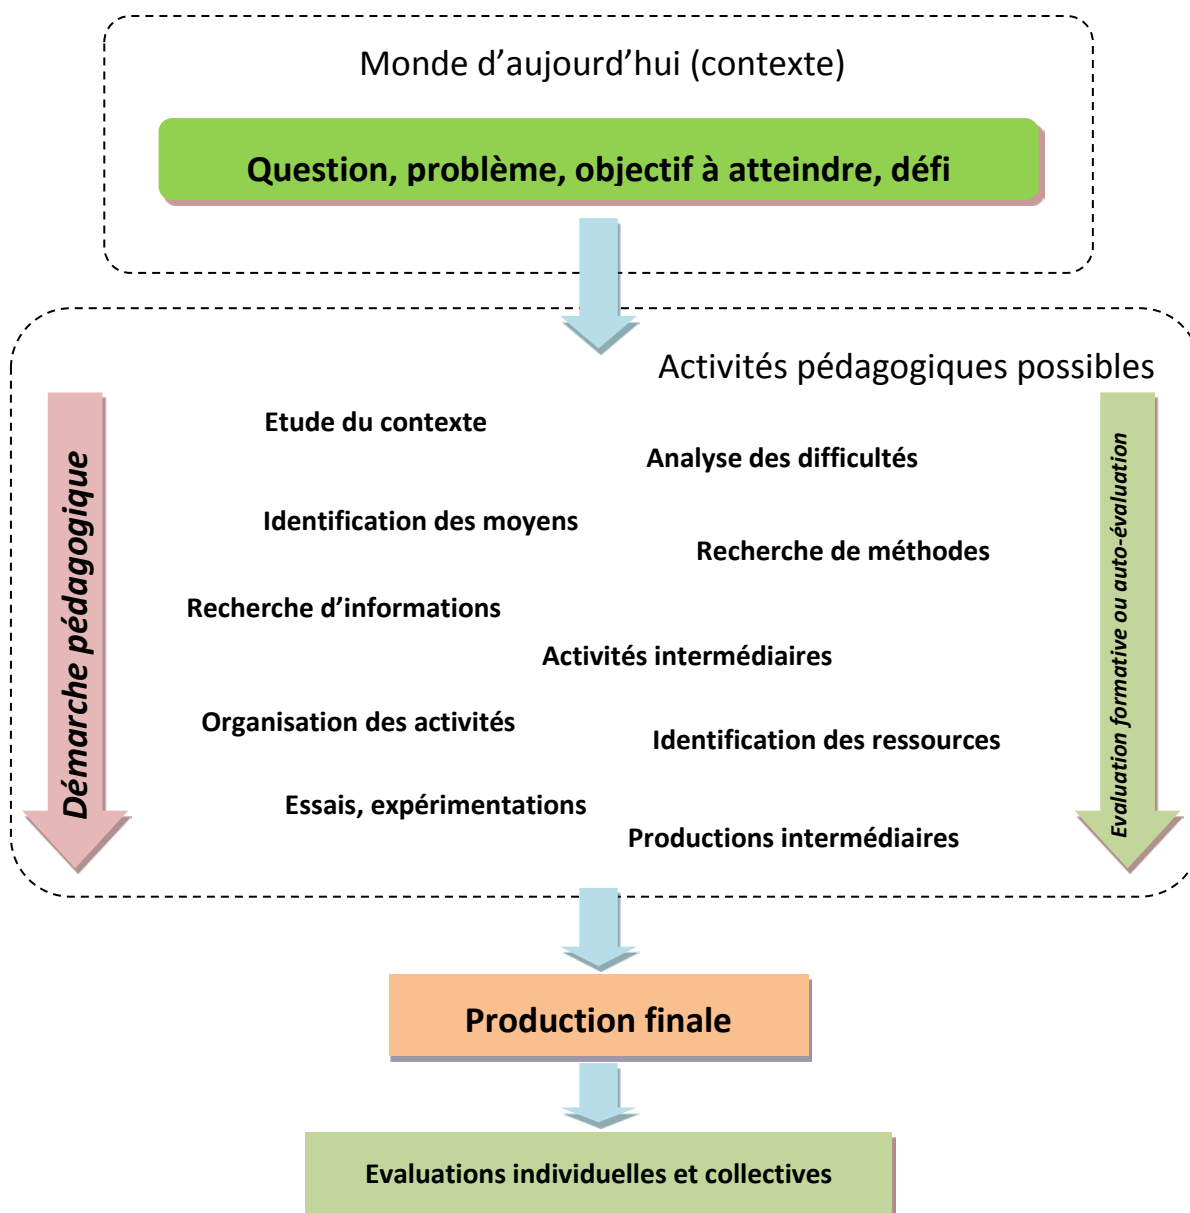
Monde d’aujourd’hui (contexte)

Question, problème, objectif à atteindre, défi

Activités pédagogiques possibles

Démarche pédagogique

Etude du contexte

Analyse des difficultés

Identification des moyens

Recherche de méthodes

Recherche d’informations

Activités intermédiaires

Organisation des activités

Identification des ressources

Essais, expérimentations

Productions intermédiaires

Evaluation formative ou auto-évaluation

Production finale

Evaluations individuelles et collectives